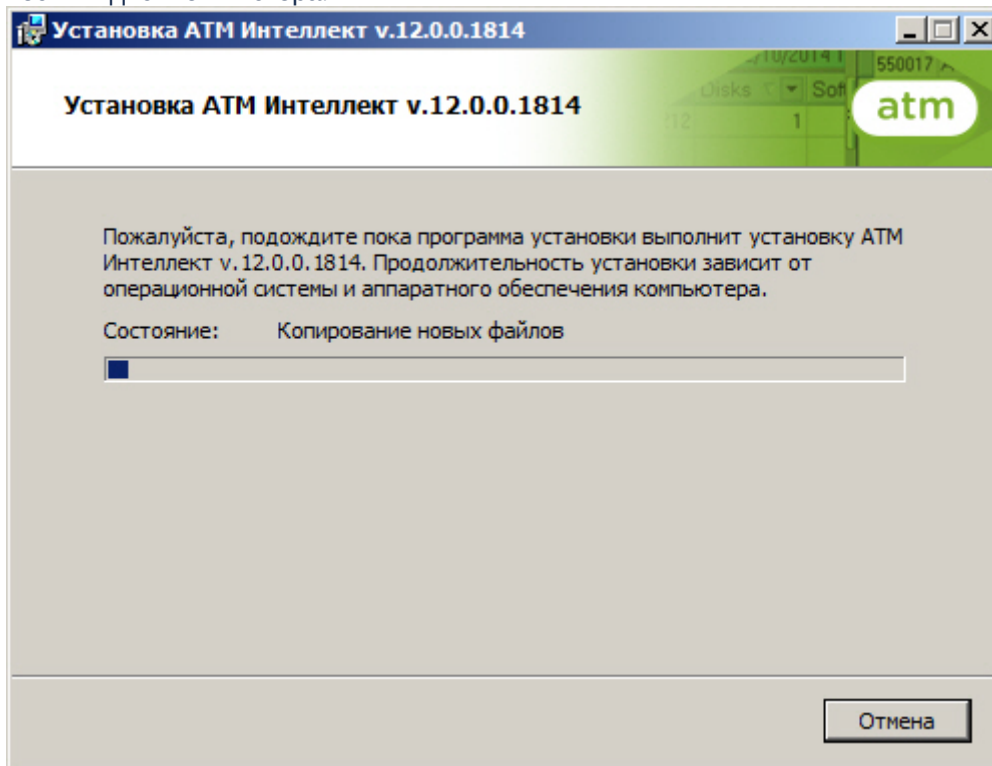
Установка ATM Интеллект v.12.0.0.1814

Установка ATM Интеллект v.12.0.0.1814

/10/2014 1
550017
Disks
Soft
212
1
atm

Пожалуйста, подождите пока программа установки выполнит установку ATM Интеллект v.12.0.0.1814. Продолжительность установки зависит от операционной системы и аппаратного обеспечения компьютера.

Состояние: Копирование новых файлов

Отмена